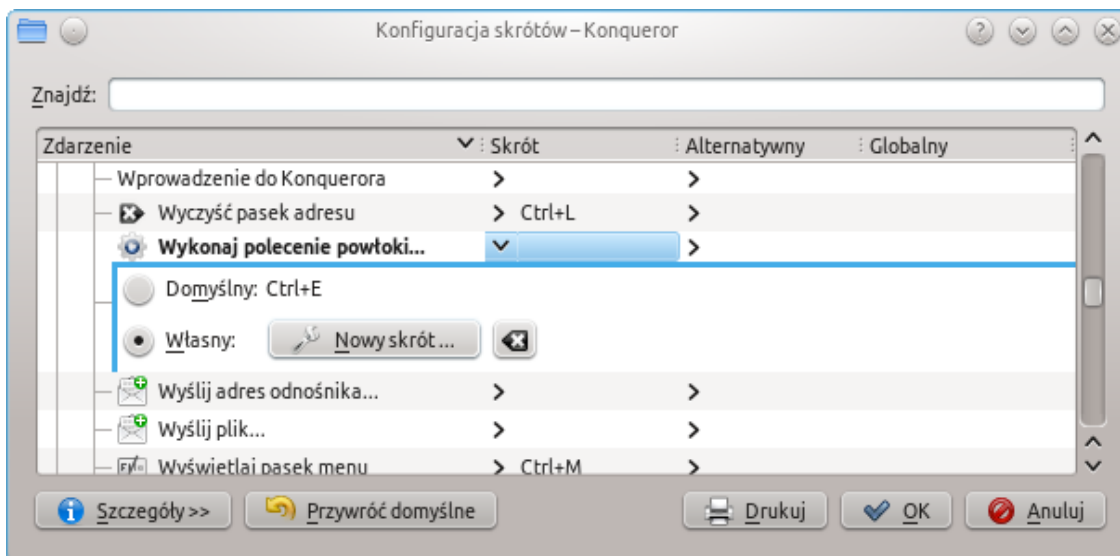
Konfiguracja skrótów – Konqueror

Znajdź:

| Zdarzenie | Skrót | Alternatywny | Globalny |
|---|---|---|---|
| Wprowadzenie do Konquerora | | | |
| Wyczyść pasek adresu | Ctrl+L | | |
| Wykonaj polecenie powłoki... | | | |

Domyślny: Ctrl+E

Własny: Nowy skrót ...

| Zdarzenie | Skrót | Alternatywny | Globalny |
|---|---|---|---|
| Wyślij adres odnośnika... | | | |
| Wyślij plik... | | | |
| Wyświetlaj pasek menu | Ctrl+M | | |

Szczegóły >>
Przywróć domyślne
Drukuj
OK
Anuluj